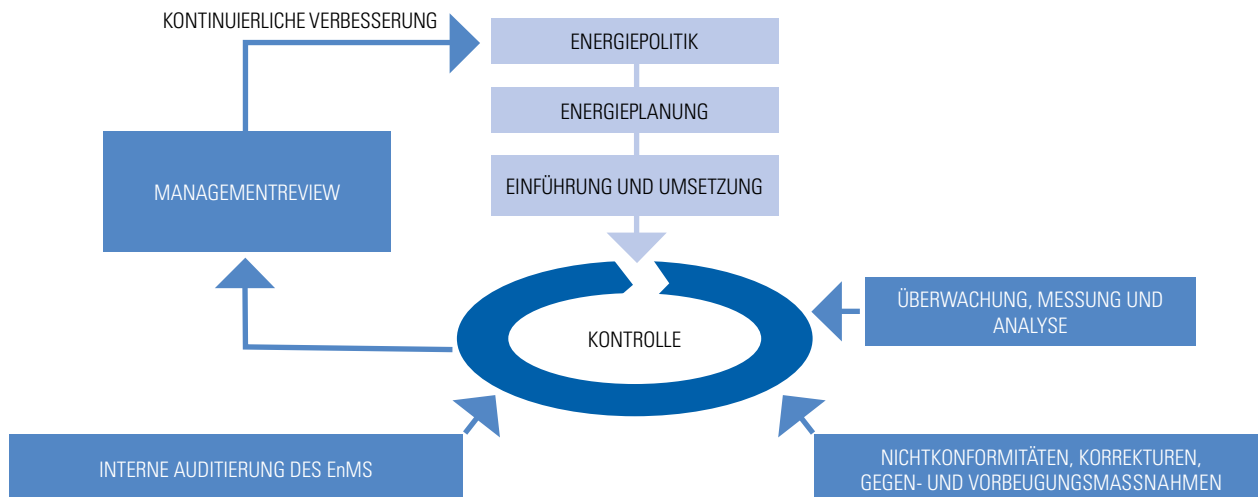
KONTINUIERLICHE VERBESSERUNG

ENERGIEPOLITIK

ENERGIEPLANUNG

EINFÜHRUNG UND UMSETZUNG

MANAGEMENTREVIEW

KONTROLLE

ÜBERWACHUNG, MESSUNG UND ANALYSE

INTERNE AUDITIERUNG DES EnMS

NICHTKONFORMITÄTEN, KORREKTUREN, GEGEN- UND VORBEUGUNGSMASSNAHMEN